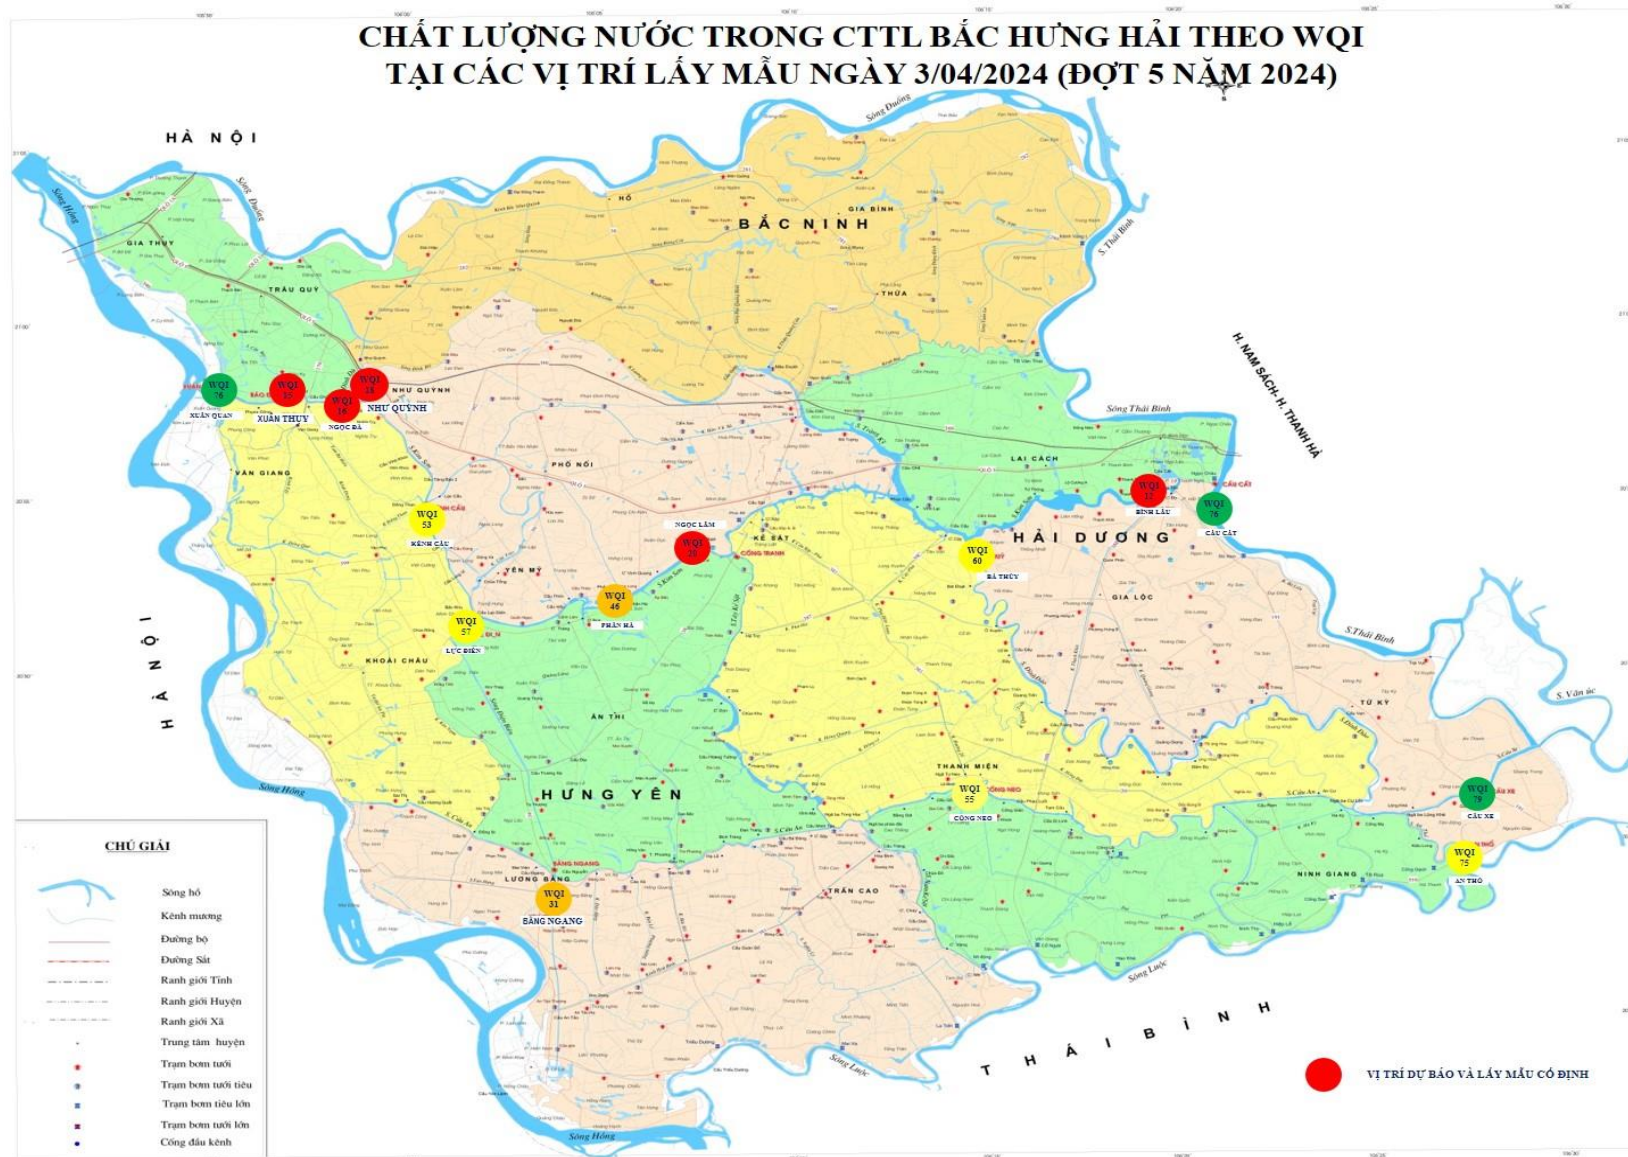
CHẤT LƯỢNG NƯỚC TRONG CTTL BẮC HƯNG HẢI THEO WQI
TẠI CÁC VỊ TRÍ LẤY MẪU NGÀY 3/04/2024 (ĐỢT 5 NĂM 2024)

HÀ NỘI

BẮC NINH

H. NAM SÁCH- H. THANH HÀ

Sông Thái Bình

GIA THỤY

TRÂU QUỲ

WQI 76
XUÂN QUAN

WQI 15
XUÂN THỤY

WQI 16
NGỌC ĐÀ

WQI 18
NHƯ QUỲNH

PHỐ NỐI

LAI CÁCH

WQI 12
BÌNH LÂU

WQI 76
CẦU CẤT

VĂN GIANG

WQI 53
KÊNH CẦU

NGỌC LÂM

WQI 20
CÔNG TRANH

KẺ SẶT

WQI 60
BÁ THỦY

HẢI DƯƠNG

YÊN MỸ

WQI 46
PHẦN HÀ

WQI 57
LỰC ĐIỀN

GIA LỘC

HÀ NỘI

KHOÁI CHÂU

ÂN THI

TỨ KỲ

S.Thái Bình

S. Văn úc

HƯNG YÊN

THANH MIỆN

WQI 55
CỐNG NEO

WQI 79
CẦU XE

WQI 75
AN THỔ

NINH GIANG

Sông Hồng

CHÚ GIẢI

Sông hồ
Kênh mương
Đường bộ
Đường Sắt
Ranh giới Tỉnh
Ranh giới Huyện
Ranh giới Xã
Trung tâm huyện
Trạm bơm tưới
Trạm bơm tưới tiêu
Trạm bơm tiêu lớn
Trạm bơm tưới lớn
Cống đầu kênh

LƯƠNG BẰNG

WQI 31
BẰNG NGANG

TRẦN CAO

THÁI BÌNH

Sông Luộc

VỊ TRÍ DỰ BÁO VÀ LẤY MẪU CỐ ĐỊNH

Sông Hồng